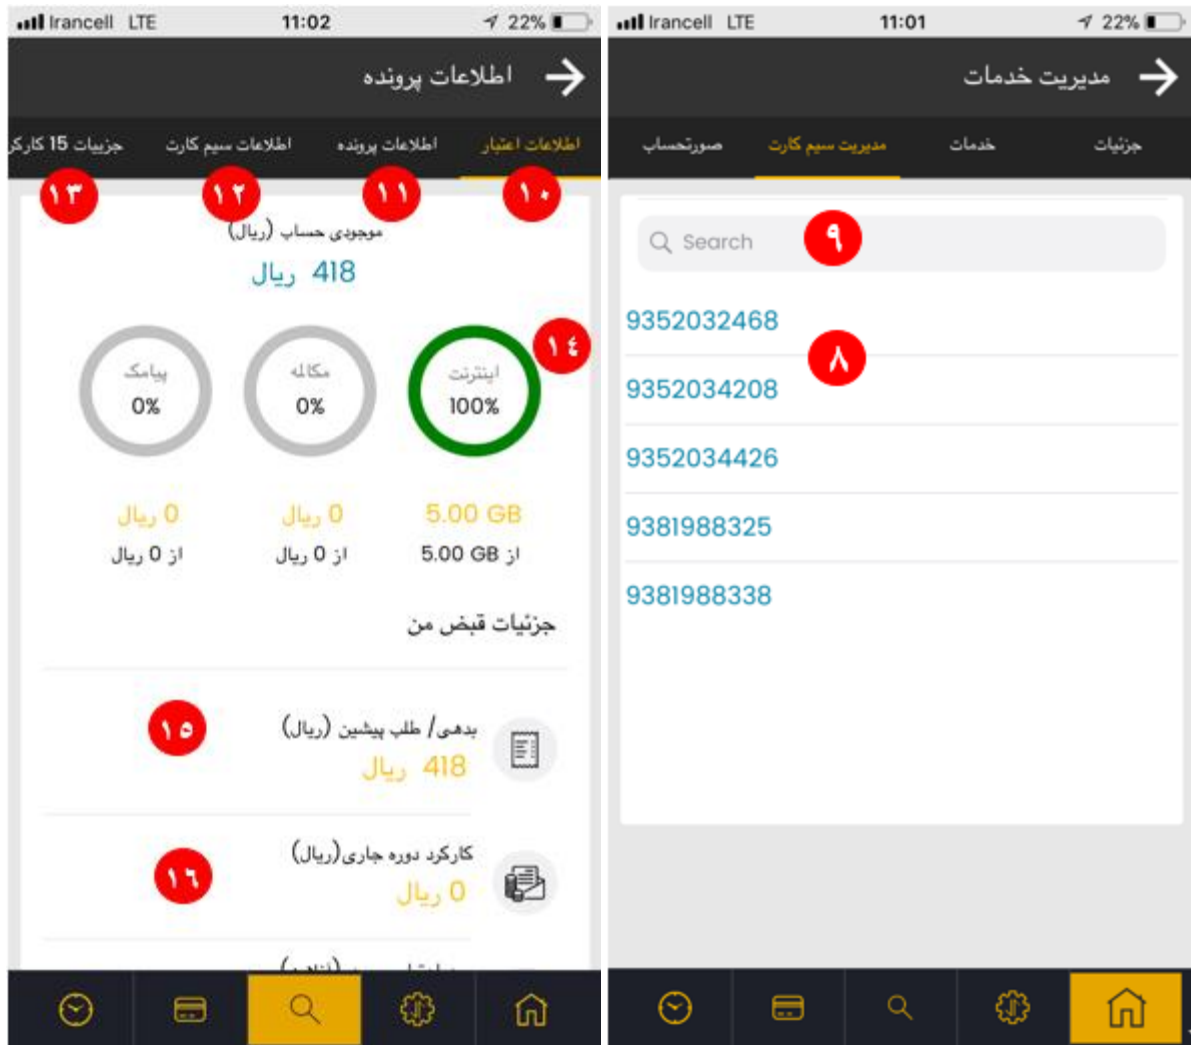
Irancell LTE 11:02 22%

اطلاعات پرونده

جزییات 15 کارکر | اطلاعات سیم کارت | اطلاعات پرونده | اطلاعات اعتبار

۱۳ ۱۲ ۱۱ ۱۰

موجودی حساب (ریال)

418 ریال

۱۴

پیامک 0%
مکالمه 0%
اینترنت 100%

0 ریال
از 0 ریال

0 ریال
از 0 ریال

5.00 GB
از 5.00 GB

جزئیات قبض من

بدهی/ طلب پیشین (ریال)
418 ریال
۱۵

کارکرد دوره جاری(ریال)
0 ریال
۱۶

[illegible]

Irancell LTE 11:01 22%

مدیریت خدمات

صورتحساب | مدیریت سیم کارت | خدمات | جزئیات

Search
۹

9352032468
۸
9352034208
9352034426
9381988325
9381988338